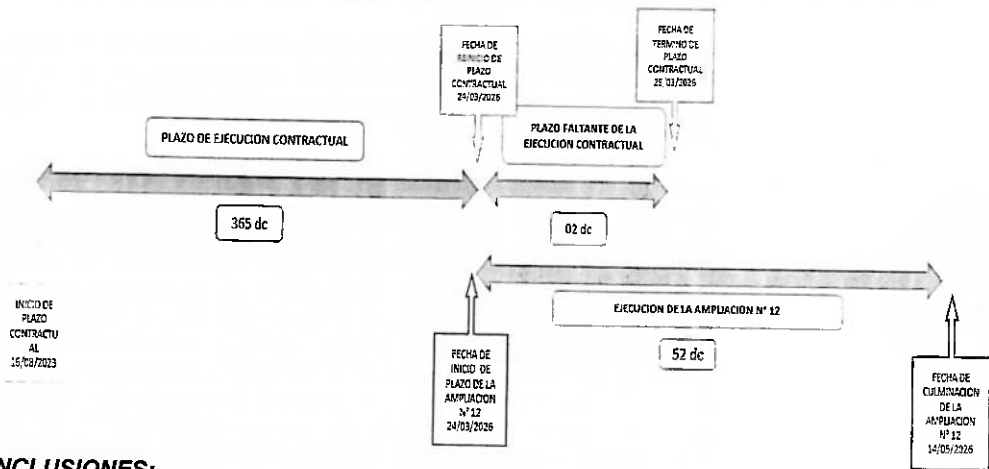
FECHA DE REINICIO DE PLAZO CONTRACTUAL 24/03/2026

FECHA DE TERMINO DE PLAZO CONTRACTUAL 25/03/2026

PLAZO DE EJECUCION CONTRACTUAL

PLAZO FALTANTE DE LA EJECUCION CONTRACTUAL

365 dc

02 dc

INICIO DE PLAZO CONTRACTUAL 15/03/2023

EJECUCION DE LA AMPLIACION N° 12

52 dc

FECHA DE INICIO DE PLAZO DE LA AMPLIACION N° 12 24/03/2026

FECHA DE CULMINACION DE LA AMPLIACION N° 12 14/05/2026

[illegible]NCLUSIONES: